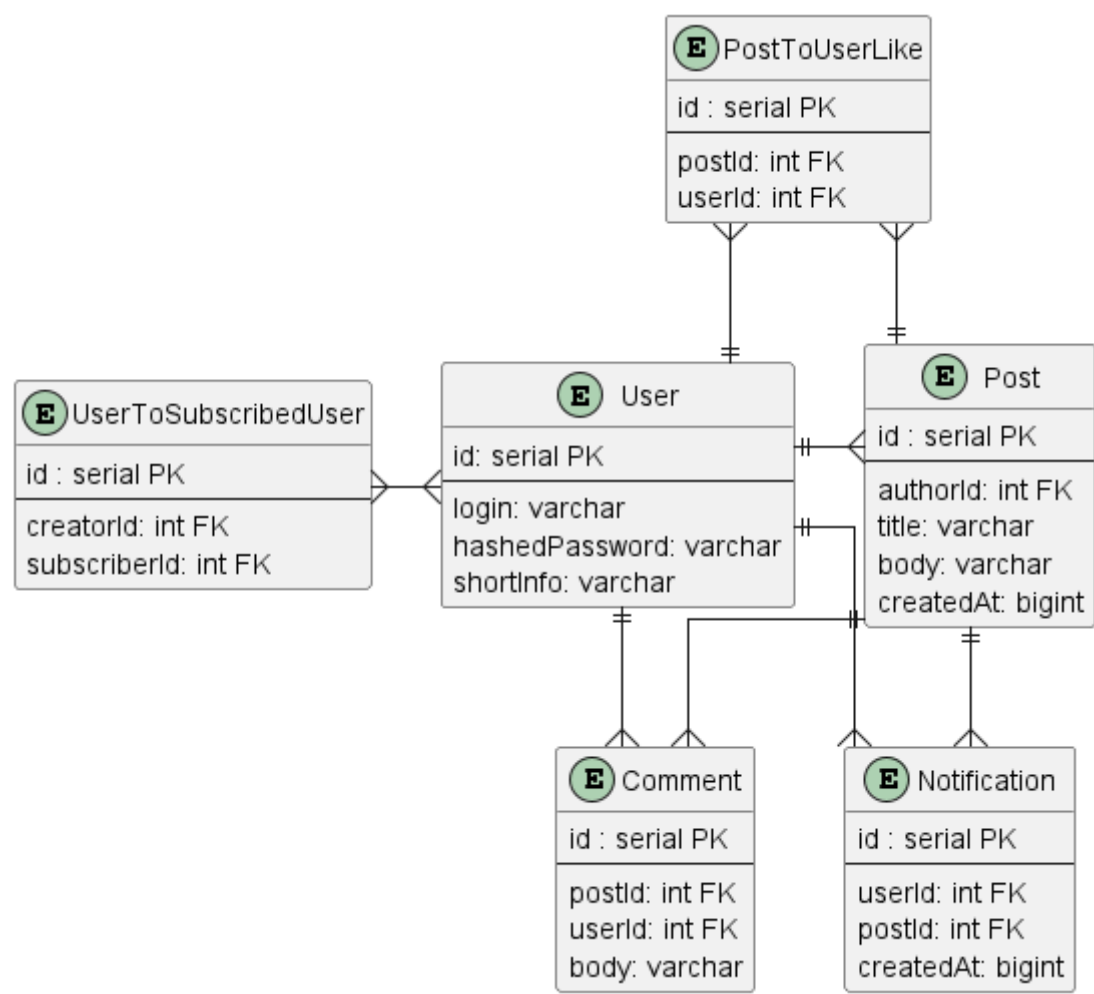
E PostToUserLike
id : serial PK
postId: int FK
userId: int FK

E UserToSubscribedUser
id : serial PK
creatorId: int FK
subscriberId: int FK

E User
id: serial PK
login: varchar
hashedPassword: varchar
shortInfo: varchar

E Post
id : serial PK
authorId: int FK
title: varchar
body: varchar
createdAt: bigint

E Comment
id : serial PK
postId: int FK
userId: int FK
body: varchar

E Notification
id : serial PK
userId: int FK
postId: int FK
createdAt: bigint